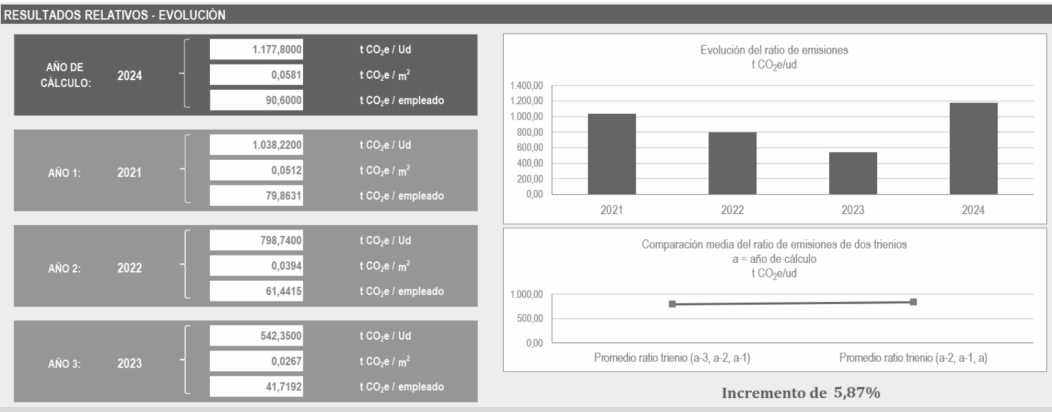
RESULTADOS RELATIVOS - EVOLUCIÓN

AÑO DE CÁLCULO: 2024

| | |
|---|---|
| 1.177,8000 | t $CO_2e$ / Ud |
| 0,0581 | t $CO_2e$ / $m^2$ |
| 90,6000 | t $CO_2e$ / empleado |

AÑO 1: 2021

| | |
|---|---|
| 1.038,2200 | t $CO_2e$ / Ud |
| 0,0512 | t $CO_2e$ / $m^2$ |
| 79,8631 | t $CO_2e$ / empleado |

AÑO 2: 2022

| | |
|---|---|
| 798,7400 | t $CO_2e$ / Ud |
| 0,0394 | t $CO_2e$ / $m^2$ |
| 61,4415 | t $CO_2e$ / empleado |

AÑO 3: 2023

| | |
|---|---|
| 542,3500 | t $CO_2e$ / Ud |
| 0,0267 | t $CO_2e$ / $m^2$ |
| 41,7192 | t $CO_2e$ / empleado |

Evolución del ratio de emisiones
t $CO_2e$/ud

1.400,00
1.200,00
1.000,00
800,00
600,00
400,00
200,00
0,00

2021 2022 2023 2024

Comparación media del ratio de emisiones de dos trienios
a = año de cálculo
t $CO_2e$/ud

1.000,00
500,00
0,00

Promedio ratio trienio (a-3, a-2, a-1) Promedio ratio trienio (a-2, a-1, a)

Incremento de 5,87%